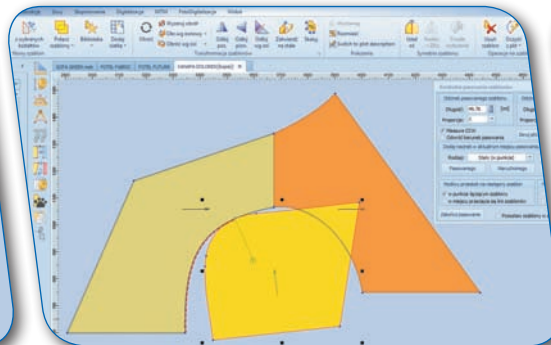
Obrót
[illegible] kanapa
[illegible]
SOFA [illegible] FOTEL FABRIC FOTEL FUTURE KANAPA SOLODER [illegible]
Dopasuj
Oblicz
Przesuń
Obróć
Zamknij
Dołącz
Przekształcenia szablonów
Zaznacz
Operacje na szablonach
Kontrolna płaszczyzna szablonów
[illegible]
Pokaż
Zamknij